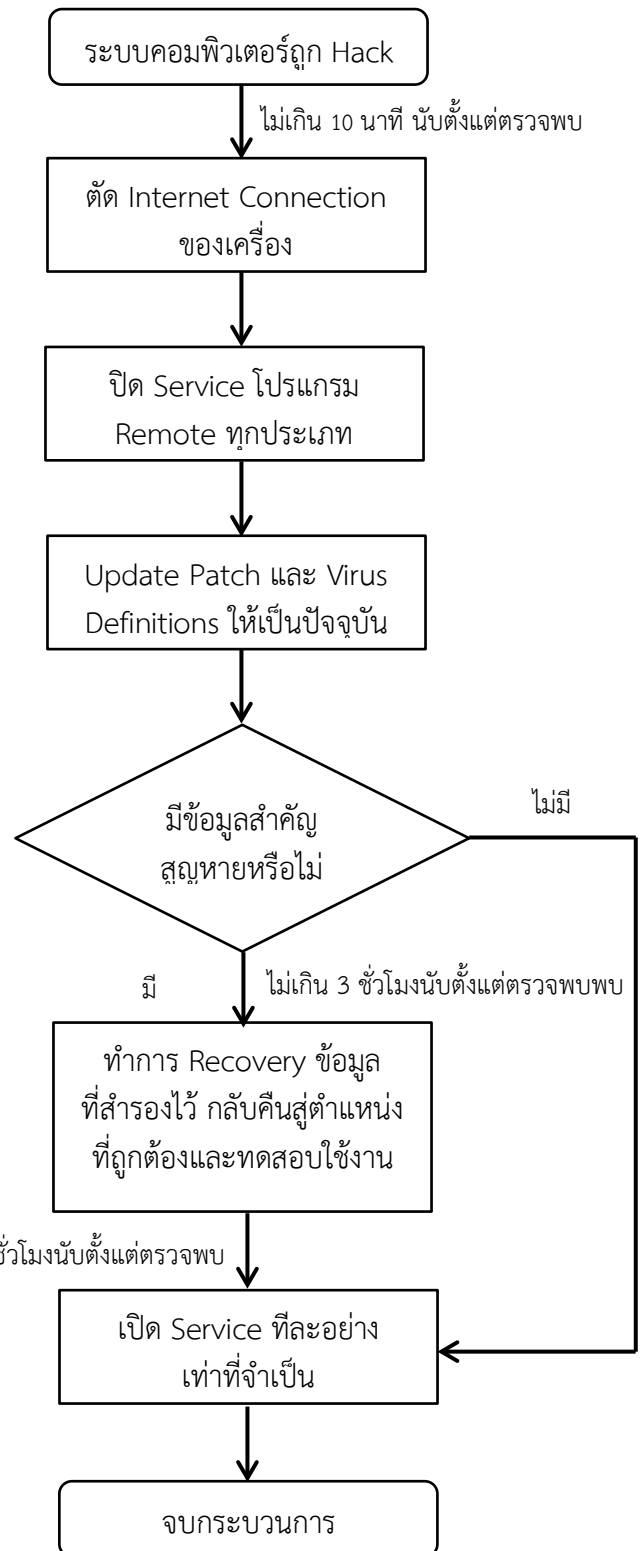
ระบบคอมพิวเตอร์ถูก Hack

ไม่เกิน 10 นาที นับตั้งแต่ตรวจพบ

ตัด Internet Connection ของเครื่อง

ปิด Service โปรแกรม Remote ทุกประเภท

Update Patch และ Virus Definitions ให้เป็นปัจจุบัน

มีข้อมูลสำคัญ สูญหายหรือไม่

ไม่มี

มี

ไม่เกิน 3 ชั่วโมงนับตั้งแต่ตรวจพบพบ

ทำการ Recovery ข้อมูล ที่สำรองไว้ กลับคืนสู่ตำแหน่ง ที่ถูกต้องและทดสอบใช้งาน

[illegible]ชั่วโมงนับตั้งแต่ตรวจพบ

เปิด Service ทีละอย่าง เท่าที่จำเป็น

จบกระบวนการ